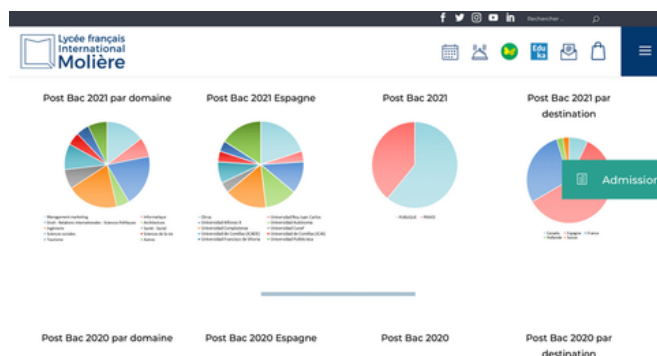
f in Rechercher ...

Lycée français International Molière

Edu ka

Post Bac 2021 par domaine

Management marketing
Droit - Relations internationales - Sciences Politiques
Ingénierie
Sciences sociales
Tourisme
Informatique
Architecture
Santé - Social
Sciences de la vie
Autres

Post Bac 2021 Espagne

Otras
Universidad Alfonso X
Universidad Complutense
Universidad de Comillas (ICADE)
Universidad Francisco de Vitoria
Universidad Rey Juan Carlos
Universidad Autónoma
Universidad Cunef
Universidad de Comillas (ICAI)
Universidad Politécnica

Post Bac 2021

PUBLIQUE PRIVEE

Post Bac 2021 par destination

Canada Espagne France Pays-Bas Suisse

Admission

Post Bac 2020 par domaine

Post Bac 2020 Espagne

Post Bac 2020

Post Bac 2020 par destination